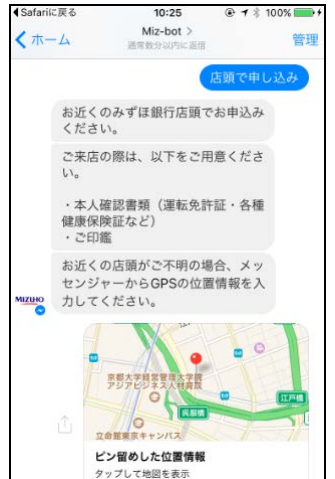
◀Safariに戻る 10:25 100%

＜ホーム Miz-bot ＞ 管理
通常数分以内に返信

店頭で申し込み

お近くのみずほ銀行店頭でお申込みください。

ご来店の際は、以下をご用意ください。

・本人確認書類（運転免許証・各種健康保険証など）
・ご印鑑

お近くの店頭がご不明の場合、メッセンジャーからGPSの位置情報を入力してください。

MIZUHO

京都大学経営管理大学院アジアビジネス人材育成
呉服橋
江戸橋
立命館東京キャンパス

ピン留めした位置情報
タップして地図を表示